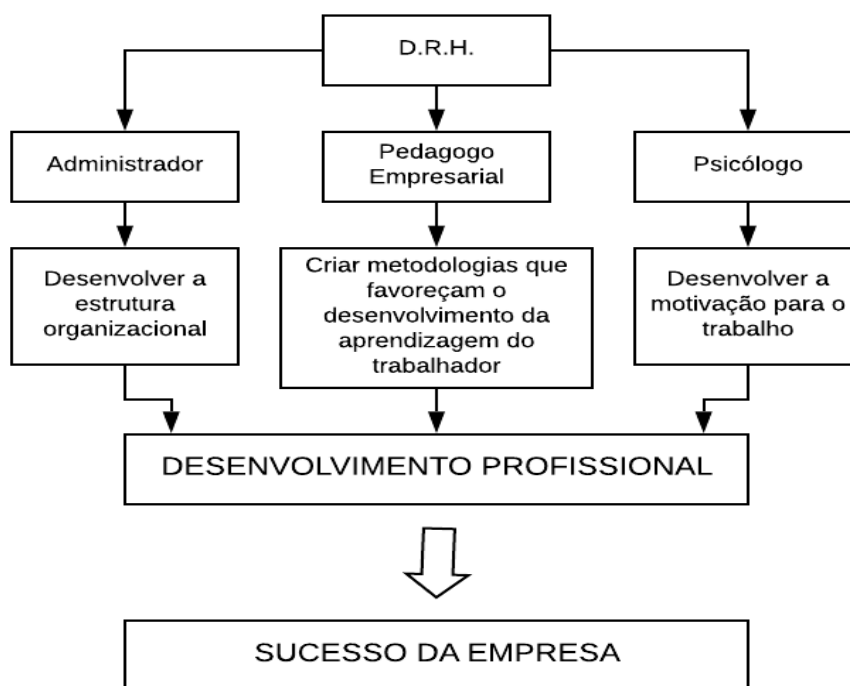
D.R.H.

Administrador

Pedagogo Empresarial

Psicólogo

Desenvolver a estrutura organizacional

Criar metodologias que favoreçam o desenvolvimento da aprendizagem do trabalhador

Desenvolver a motivação para o trabalho

DESENVOLVIMENTO PROFISSIONAL

SUCESSO DA EMPRESA